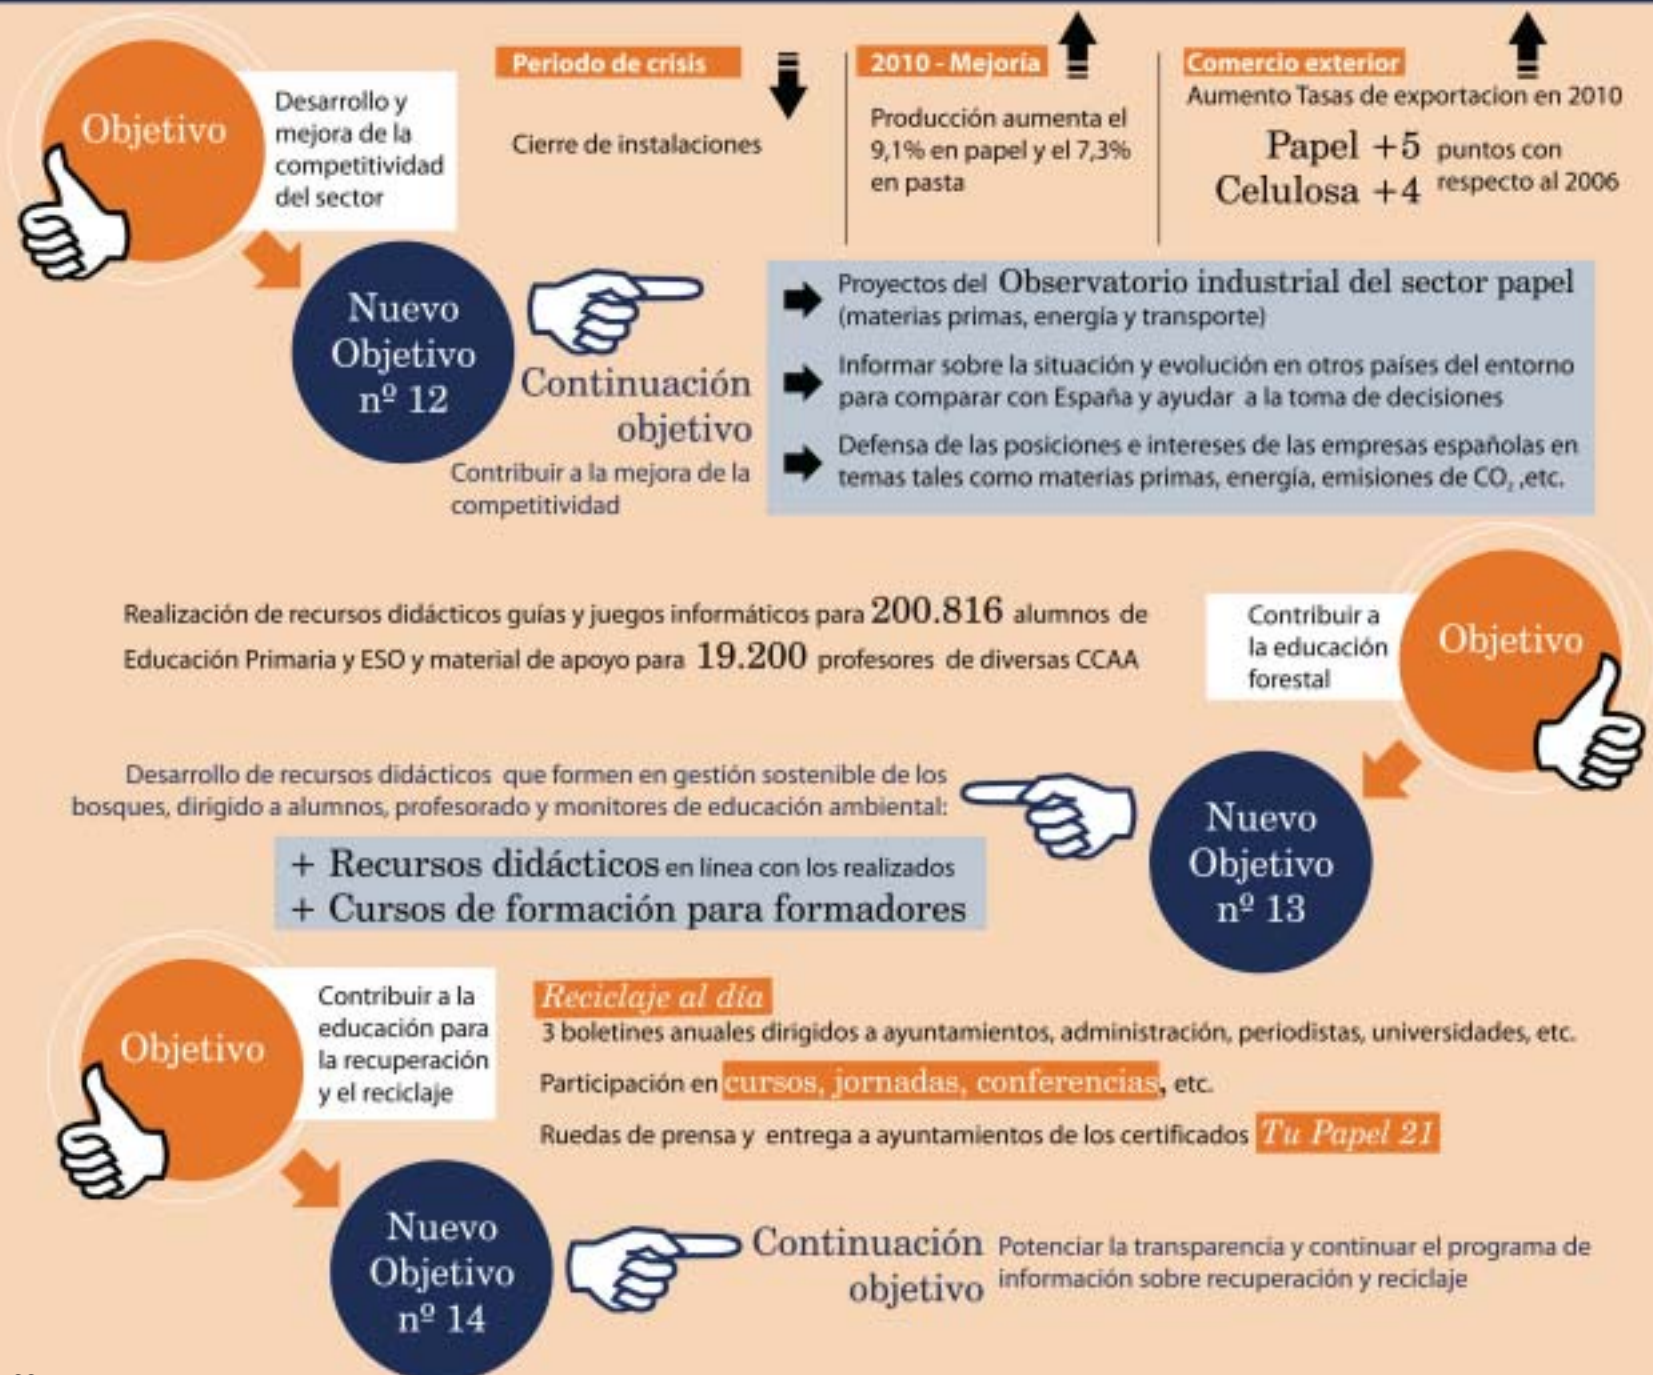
Objetivo

Desarrollo y mejora de la competitividad del sector

Periodo de crisis

Cierre de instalaciones

2010 - Mejoría

Producción aumenta el 9,1% en papel y el 7,3% en pasta

Comercio exterior

Aumento Tasas de exportacion en 2010

Papel +5 Celulosa +4 puntos con respecto al 2006

Nuevo Objetivo nº 12

Continuación objetivo

Contribuir a la mejora de la competitividad

Proyectos del Observatorio industrial del sector papel (materias primas, energía y transporte)

Informar sobre la situación y evolución en otros países del entorno para comparar con España y ayudar a la toma de decisiones

Defensa de las posiciones e intereses de las empresas españolas en temas tales como materias primas, energía, emisiones de $CO_2$ ,etc.

Realización de recursos didácticos guías y juegos informáticos para 200.816 alumnos de Educación Primaria y ESO y material de apoyo para 19.200 profesores de diversas CCAA

Contribuir a la educación forestal

Objetivo

Desarrollo de recursos didácticos que formen en gestión sostenible de los bosques, dirigido a alumnos, profesorado y monitores de educación ambiental:

+ Recursos didácticos en línea con los realizados
+ Cursos de formación para formadores

Nuevo Objetivo nº 13

Objetivo

Contribuir a la educación para la recuperación y el reciclaje

Reciclaje al día

3 boletines anuales dirigidos a ayuntamientos, administración, periodistas, universidades, etc.

Participación en cursos, jornadas, conferencias, etc.

Ruedas de prensa y entrega a ayuntamientos de los certificados Tu Papel 21

Nuevo Objetivo nº 14

Continuación objetivo

Potenciar la transparencia y continuar el programa de información sobre recuperación y reciclaje